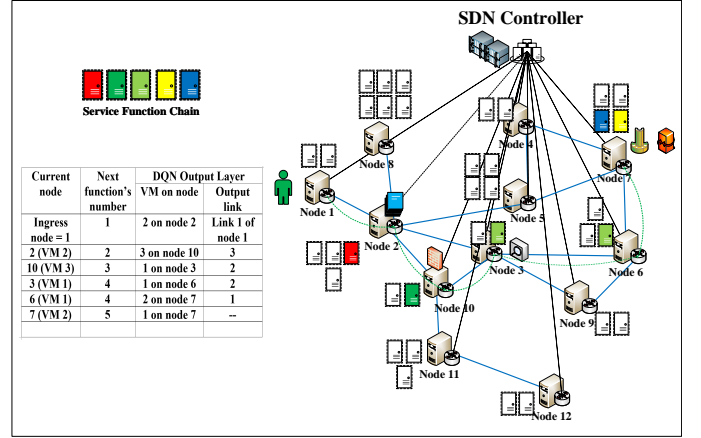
SDN Controller

Service Function Chain

| Current node | Next function's number | DQN Output Layer VM on node | Output link |
|---|---|---|---|
| Ingress node = 1 | 1 | 2 on node 2 | Link 1 of node 1 |
| 2 (VM 2) | 2 | 3 on node 10 | 3 |
| 10 (VM 3) | 3 | 1 on node 3 | 2 |
| 3 (VM 1) | 4 | 1 on node 6 | 2 |
| 6 (VM 1) | 4 | 2 on node 7 | 1 |
| 7 (VM 2) | 5 | 1 on node 7 | -- |
| | | | |

Node 8
Node 4
Node 7
Node 1
Node 2
Node 5
Node 3
Node 6
Node 10
Node 9
Node 11
Node 12